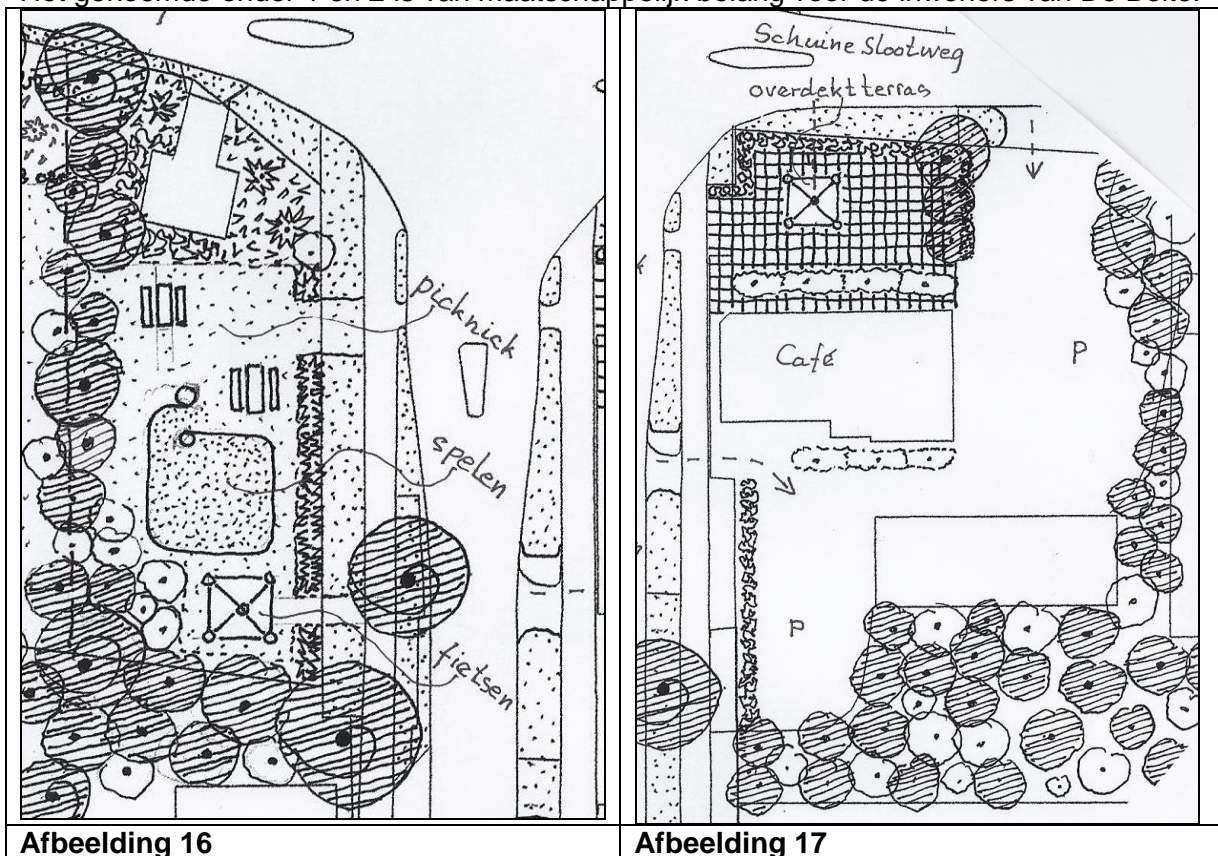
Het genoemde onder 1 en 2 is van maatschappelijk belang voor de inwoners van De Bolder

| picknick spelen fietsen | Schuine Slootweg overdekt terras Café P P |
|---|---|
| **Afbeelding 16** | **Afbeelding 17** |